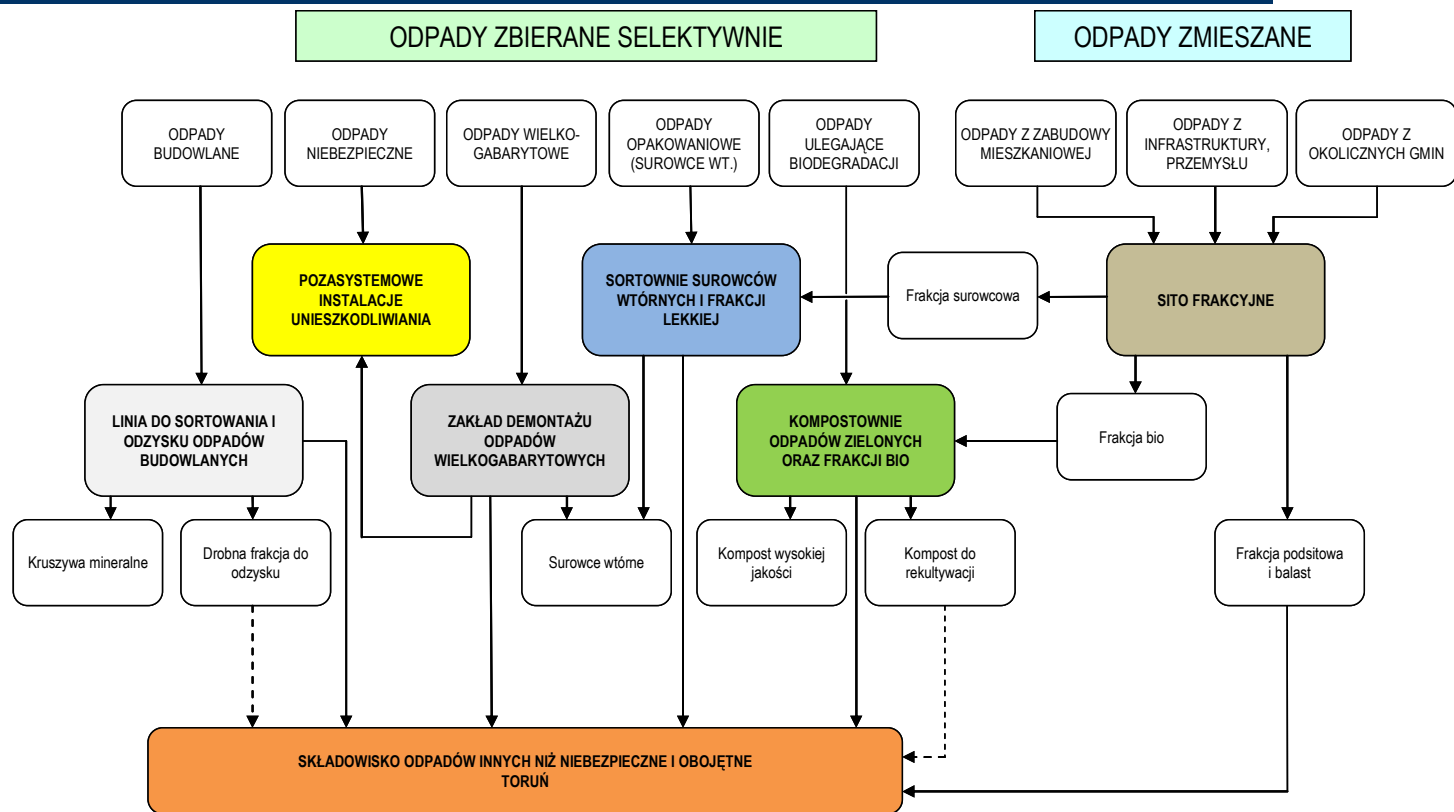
ODPADY ZBIERANE SELEKTYWNIE

ODPADY ZMIESZANE

ODPADY BUDOWLANE

ODPADY NIEBEZPIECZNE

ODPADY WIELKOGABARYTOWE

ODPADY OPAKOWANIOWE (SUROWCE WT.)

ODPADY ULEGAJĄCE BIODEGRADACJI

ODPADY Z ZABUDOWY MIESZKANIOWEJ

ODPADY Z INFRASTRUKTURY, PRZEMYSŁU

ODPADY Z OKOLICZNYCH GMIN

POZASYSTEMOWE INSTALACJE UNIESZKODLIWIANIA

SORTOWNIE SUROWCÓW WTÓRNYCH I FRAKCJI LEKKIEJ

Frakcja surowcowa

SITO FRAKCYJNE

LINIA DO SORTOWANIA I ODZYSKU ODPADÓW BUDOWLANYCH

ZAKŁAD DEMONTAŻU ODPADÓW WIELKOGABARYTOWYCH

KOMPOSTOWNIE ODPADÓW ZIELONYCH ORAZ FRAKCJI BIO

Frakcja bio

Kruszywa mineralne

Drobna frakcja do odzysku

Surowce wtórne

Kompost wysokiej jakości

Kompost do rekultywacji

Frakcja podsitowa i balast

SKŁADOWISKO ODPADÓW INNYCH NIŻ NIEBEZPIECZNE I OBOJĘTNE TORUŃ